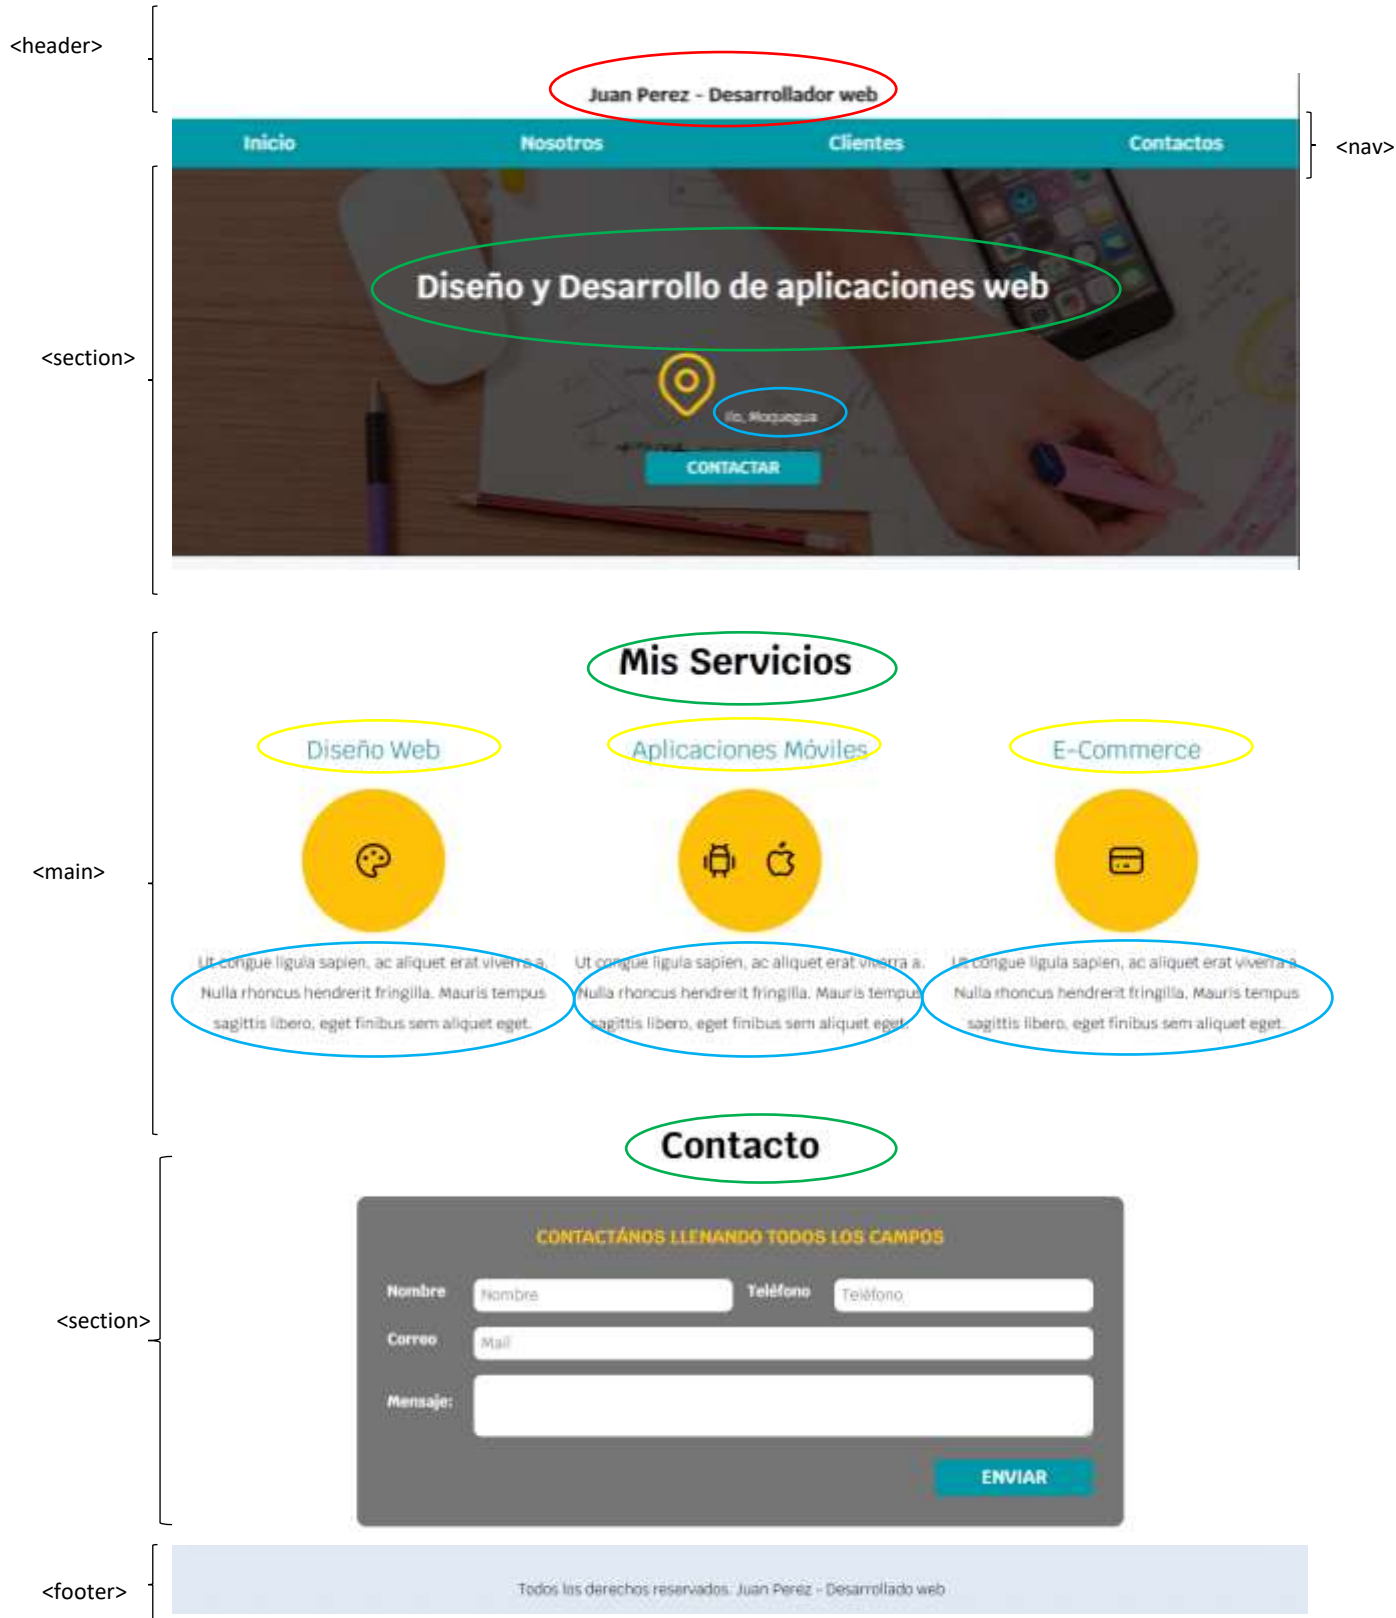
<header>

Juan Perez - Desarrollador web

Inicio Nosotros Clientes Contactos

<nav>

<section>

Diseño y Desarrollo de aplicaciones web

Ilo, Moquegua

CONTACTAR

<main>

Mis Servicios

Diseño Web

Ut congue ligula sapien, ac aliquet erat viverra a. Nulla rhoncus hendrerit fringilla. Mauris tempus sagittis libero, eget finibus sem aliquet eget.

Aplicaciones Móviles

Ut congue ligula sapien, ac aliquet erat viverra a. Nulla rhoncus hendrerit fringilla. Mauris tempus sagittis libero, eget finibus sem aliquet eget.

E-Commerce

Ut congue ligula sapien, ac aliquet erat viverra a. Nulla rhoncus hendrerit fringilla. Mauris tempus sagittis libero, eget finibus sem aliquet eget.

Contacto

<section>

CONTACTÁNOS LLENANDO TODOS LOS CAMPOS

Nombre Nombre Teléfono Teléfono

Correo Mail

Mensaje:

ENVIAR

<footer>

Todos los derechos reservados. Juan Perez - Desarrollado web